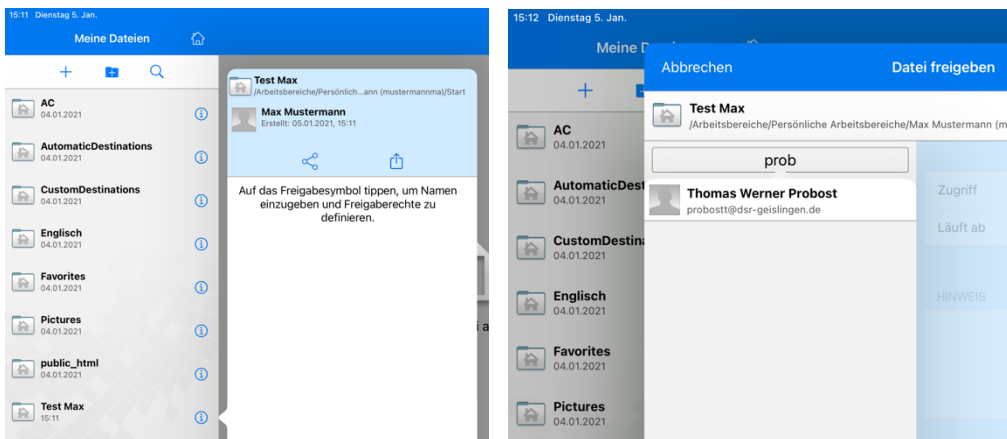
15:11 Dienstag 5. Jan.

Meine Dateien

AC
04.01.2021

AutomaticDestinations
04.01.2021

CustomDestinations
04.01.2021

Englisch
04.01.2021

Favorites
04.01.2021

Pictures
04.01.2021

public_html
04.01.2021

Test Max
15:11

Test Max
/Arbeitsbereiche/Persönlich...ann (mustermanma)/Start

Max Mustermann
Erstellt: 05.01.2021, 15:11

Auf das Freigabesymbol tippen, um Namen einzugeben und Freigaberechte zu definieren.

i a

15:12 Dienstag 5. Jan.

Meine D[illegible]

Abbrechen

Datei freigeben

Test Max
/Arbeitsbereiche/Persönliche Arbeitsbereiche/Max Mustermann (m

prob

Thomas Werner Probost
probostt@dsr-geislingen.de

Zugriff

Läuft ab

HINWEIS

AC
04.01.2021

AutomaticDest
04.01.2021

CustomDestina
04.01.2021

Englisch
04.01.2021

Favorites
04.01.2021

Pictures
04.01.2021